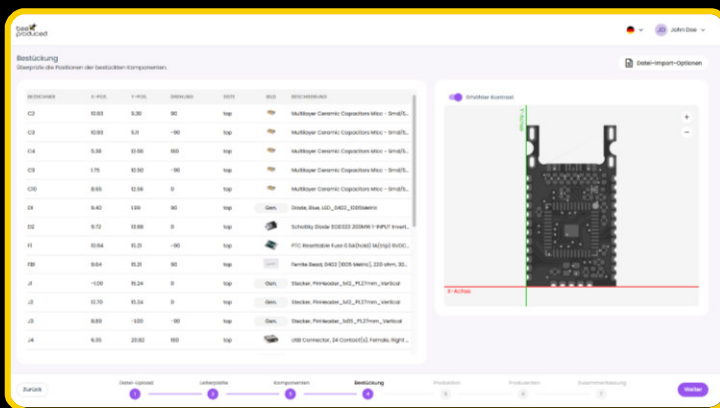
best produced

JD John Doe

Bestückung
Überprüfe die Positionen der bestückten Komponenten.

Datei-Import-Optionen

| BEZEICHNER | X-POS | Y-POS | DREHUNG | SEITE | BILD | BESCHREIBUNG |
|---|---|---|---|---|---|---|
| C2 | 10.83 | 5.30 | 90 | top | | Multilayer Ceramic Capacitors Mlcc - Smd/S... |
| C3 | 10.83 | 5.11 | -90 | top | | Multilayer Ceramic Capacitors Mlcc - Smd/S... |
| C4 | 5.38 | 13.56 | 180 | top | | Multilayer Ceramic Capacitors Mlcc - Smd/S... |
| C5 | 7.75 | 10.50 | -90 | top | | Multilayer Ceramic Capacitors Mlcc - Smd/S... |
| C10 | 8.65 | 12.56 | 0 | top | | Multilayer Ceramic Capacitors Mlcc - Smd/S... |
| D1 | 9.40 | 1.66 | 90 | top | Gen. | Diode, Blue, LED_0402_1005Metric |
| D2 | 9.72 | 13.88 | 0 | top | | Schottky Diode SOD323 200MW 1-INPUT Invert... |
| F1 | 10.64 | 15.21 | -90 | top | | PTC Resettable Fuse 0.5A(hold) 1A(trip) 6VDC... |
| FB1 | 9.64 | 15.21 | 90 | top | | Ferrite Bead, 0402 (1005 Metric), 220 ohm, 30... |
| J1 | -1.09 | 15.24 | 0 | top | Gen. | Stecker, PinHeader_1x12_P1.27mm_Vertical |
| J2 | 12.70 | 15.24 | 0 | top | Gen. | Stecker, PinHeader_1x12_P1.27mm_Vertical |
| J3 | 8.89 | -3.00 | -90 | top | Gen. | Stecker, PinHeader_1x05_P1.27mm_Vertical |
| J4 | 6.35 | 23.82 | 180 | top | | USB Connector, 24 Contact(s), Female, Right ... |

Erhöhter Kontrast

Y-Achse

X-Achse

+
−

Zurück

Datei-Upload 1
Leiterplatte 2
Komponenten 3
Bestückung 4
Produktion 5
Produkten 6
Zusammenfassung 7

Weiter